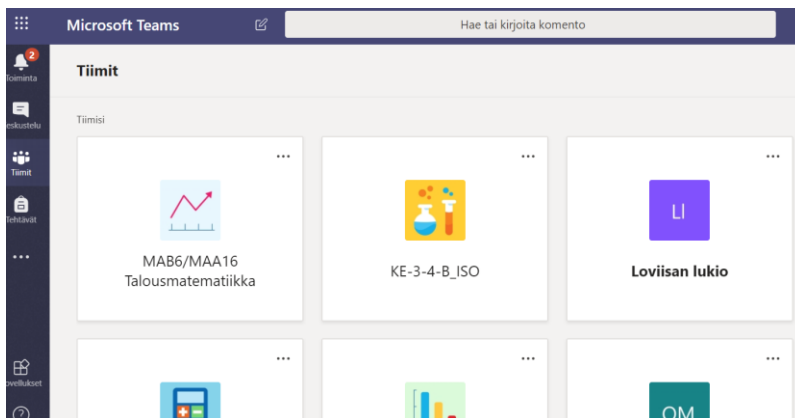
Microsoft Teams

Hae tai kirjoita komento

2
Toiminta

Keskustelu

Tiimit

Tehtävät

...

Sovellukset

?

Tiimit

Tiimisi

...

MAB6/MAA16 Talousmatematiikka

...

KE-3-4-B_ISO

...

LI

Loviisan lukio

...

...

...

OM